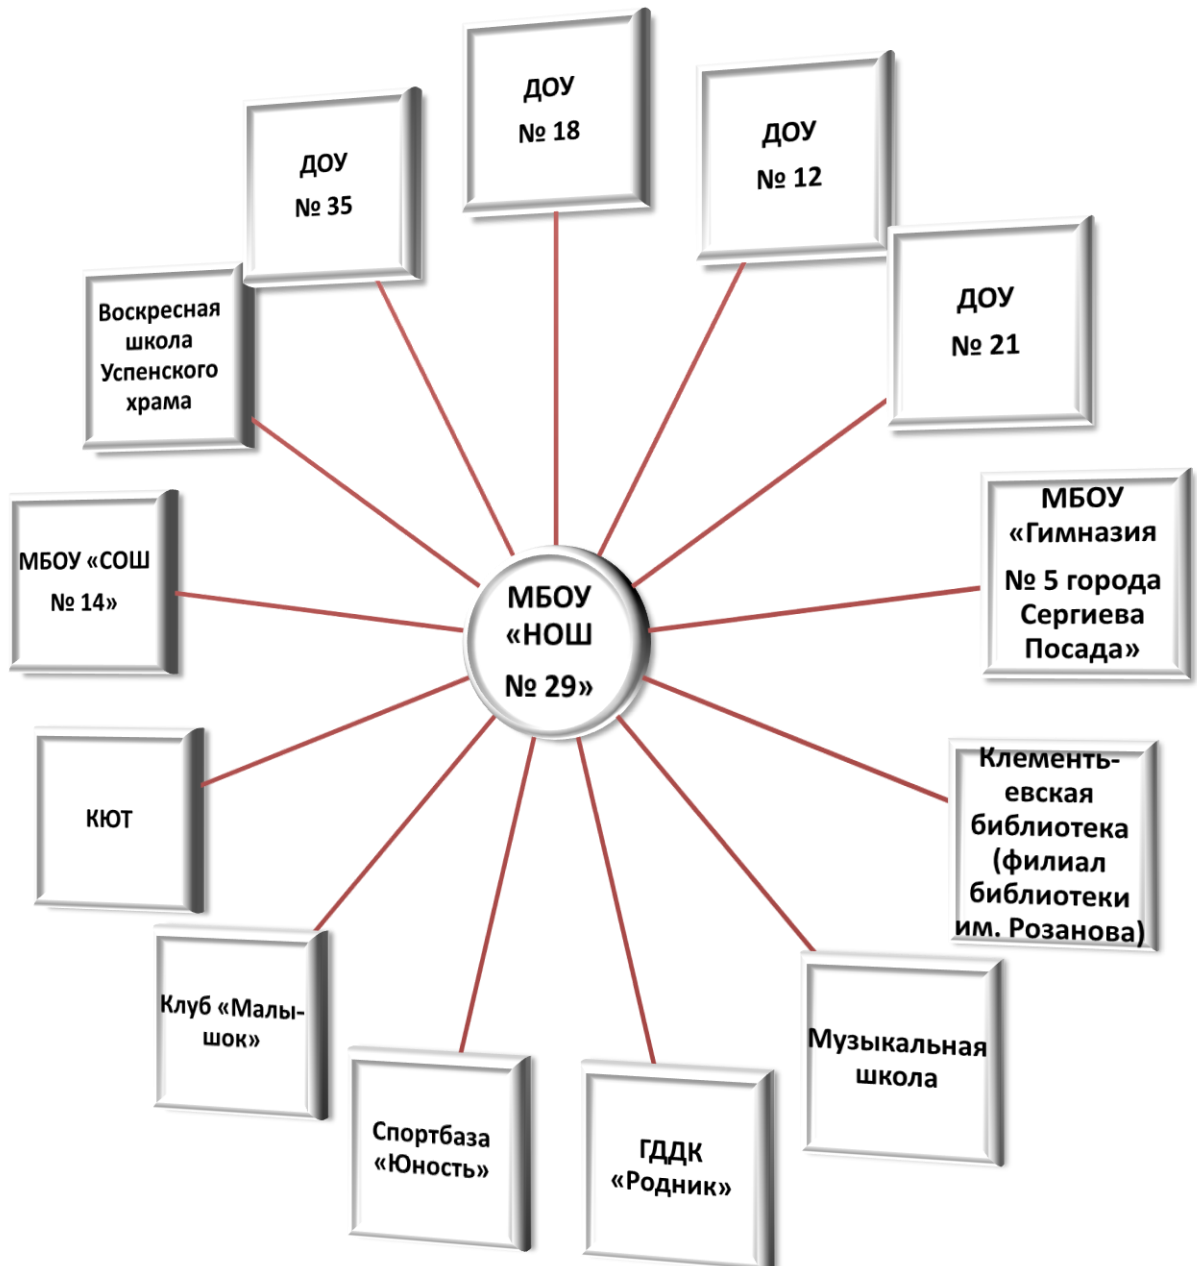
ДОУ № 18

ДОУ № 35

ДОУ № 12

ДОУ № 21

Воскресная школа Успенского храма

МБОУ «Гимназия № 5 города Сергиева Посада»

МБОУ «СОШ № 14»

МБОУ «НОШ № 29»

КЮТ

Клементьевская библиотека (филиал библиотеки им. Розанова)

Клуб «Малышок»

Музыкальная школа

Спортбаза «Юность»

ГДДК «Родник»